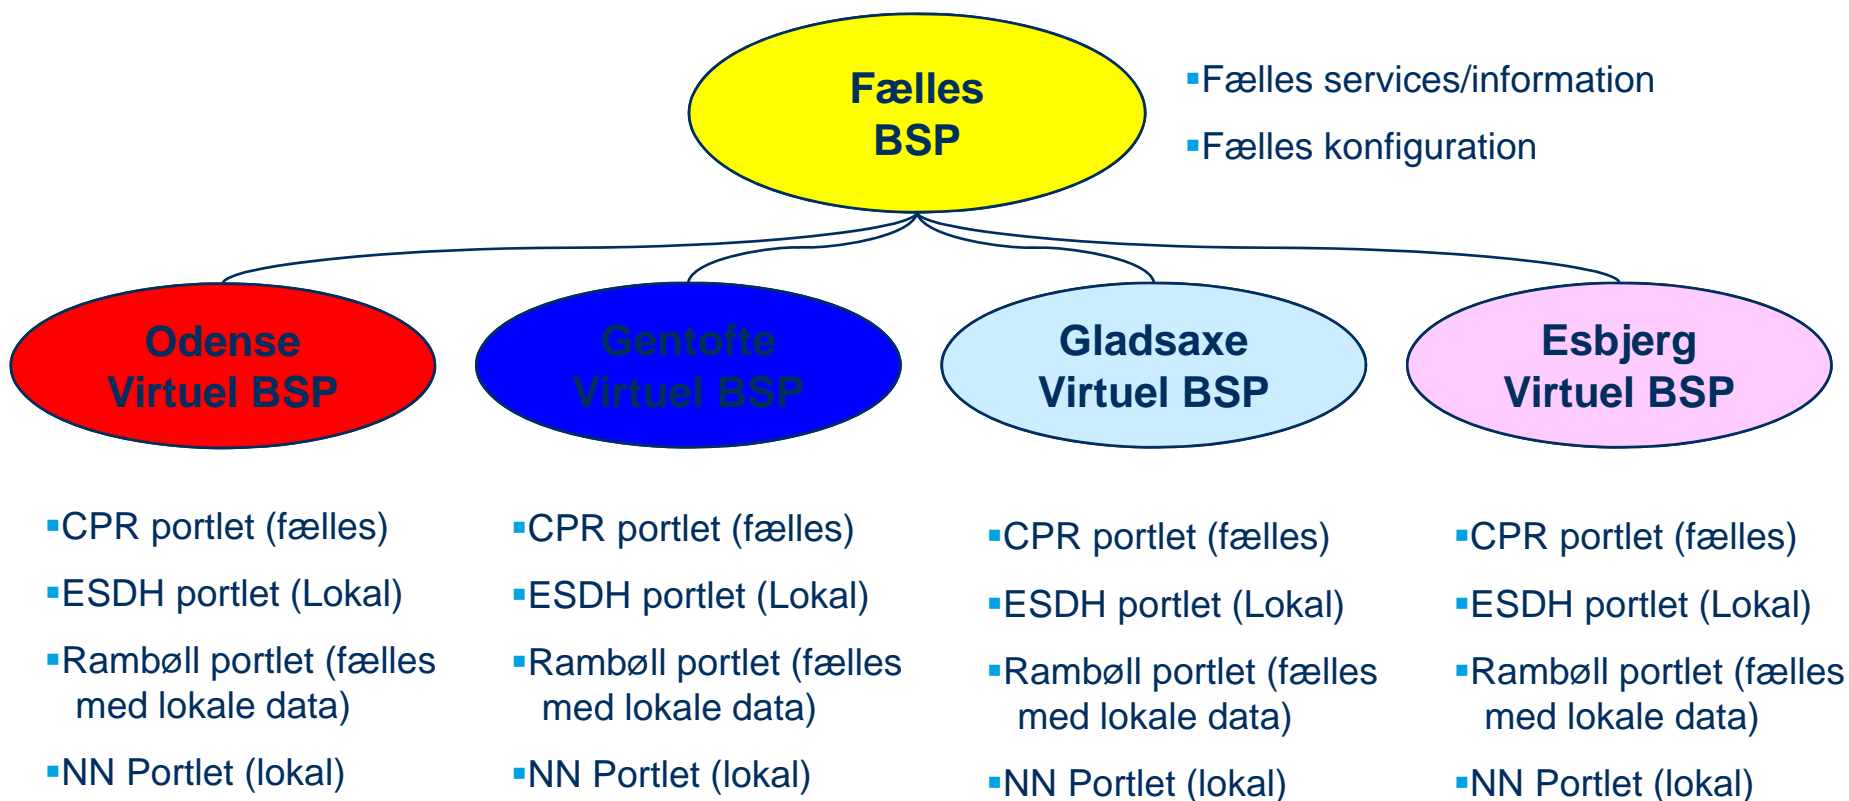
Fælles
BSP

▪Fælles services/information

▪Fælles konfiguration

Odense
Virtuel BSP

Gentofte
Virtuel BSP

Gladsaxe
Virtuel BSP

Esbjerg
Virtuel BSP

▪CPR portlet (fælles)

▪ESDH portlet (Lokal)

▪Rambøll portlet (fælles med lokale data)

▪NN Portlet (lokal)

▪CPR portlet (fælles)

▪ESDH portlet (Lokal)

▪Rambøll portlet (fælles med lokale data)

▪NN Portlet (lokal)

▪CPR portlet (fælles)

▪ESDH portlet (Lokal)

▪Rambøll portlet (fælles med lokale data)

▪NN Portlet (lokal)

▪CPR portlet (fælles)

▪ESDH portlet (Lokal)

▪Rambøll portlet (fælles med lokale data)

▪NN Portlet (lokal)